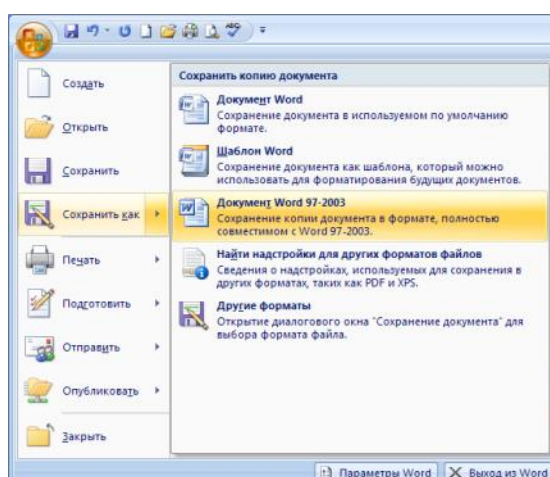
Создать

Открыть

Сохранить

Сохранить как

Печать

Подготовить

Отправить

Опубликовать

Закрыть

Сохранить копию документа

Документ Word
Сохранение документа в используемом по умолчанию формате.

Шаблон Word
Сохранение документа как шаблона, который можно использовать для форматирования будущих документов.

Документ Word 97-2003
Сохранение копии документа в формате, полностью совместимом с Word 97-2003.

Найти надстройки для других форматов файлов
Сведения о надстройках, используемых для сохранения в других форматах, таких как PDF и XPS.

Другие форматы
Открытие диалогового окна "Сохранение документа" для выбора формата файла.

Параметры Word

Выход из Word